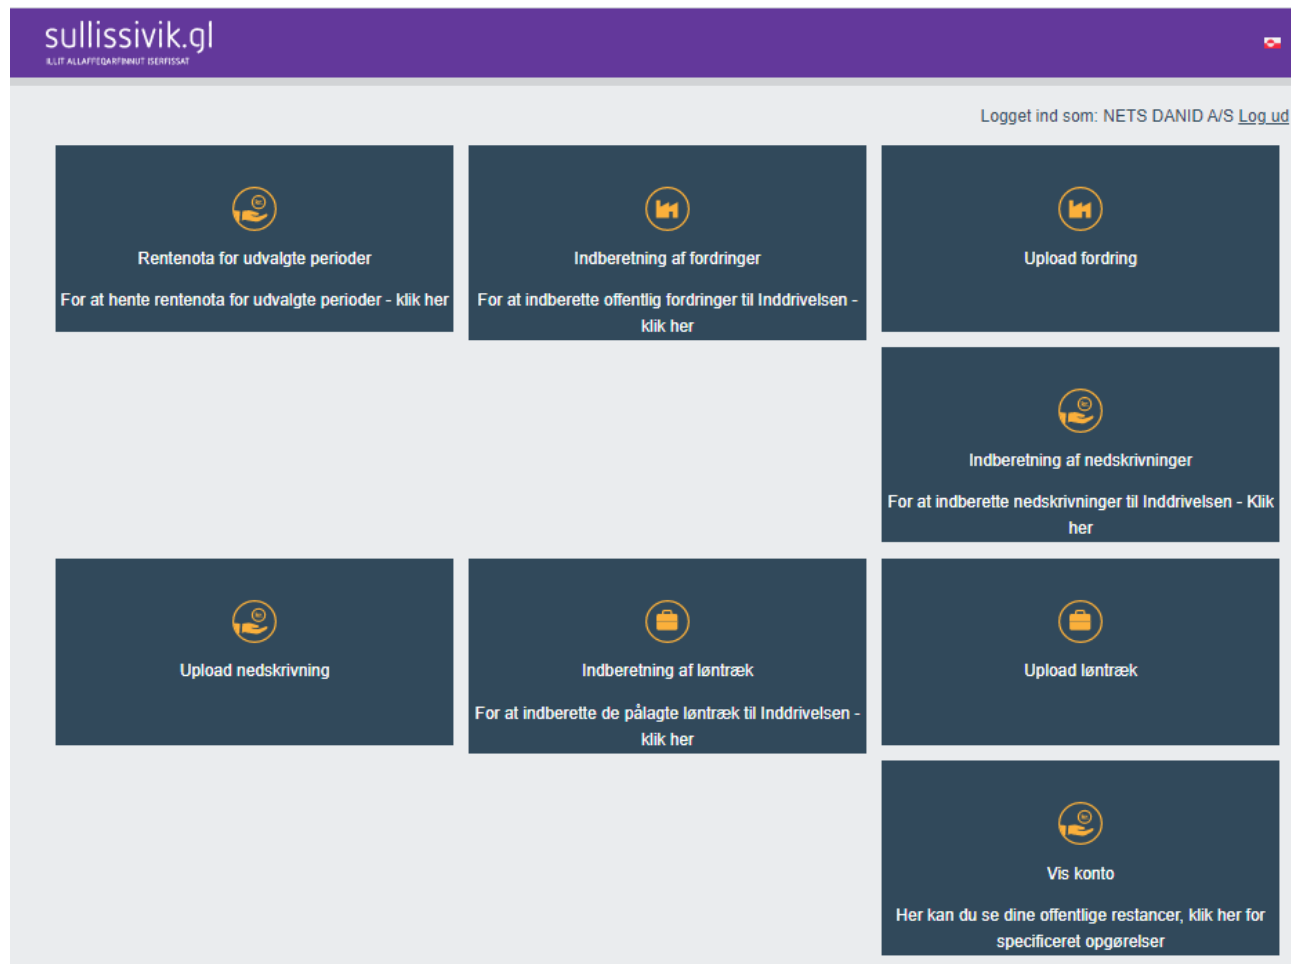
sullissivik.gl
ILLIT ALLAFFEQARFINNUT ISERFISSAT

Logget ind som: NETS DANID A/S Log ud

Rentenota for udvalgte perioder

For at hente rentenota for udvalgte perioder - klik her

Indberetning af fordringer

For at indberette offentlig fordringer til Inddrivelsen - klik her

Upload fordring

Indberetning af nedskrivninger

For at indberette nedskrivninger til Inddrivelsen - Klik her

Upload nedskrivning

Indberetning af løntræk

For at indberette de pålagte løntræk til Inddrivelsen - klik her

Upload løntræk

Vis konto

Her kan du se dine offentlige restancer, klik her for specificeret opgørelser